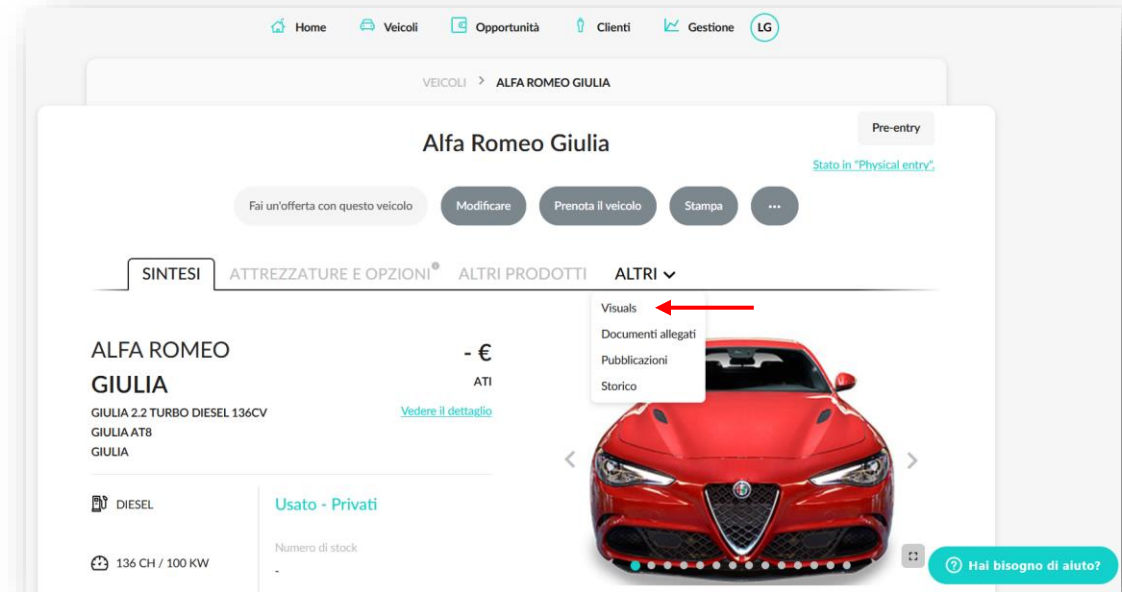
Home Veicoli Opportunità Clienti Gestione LG

VEICOLI > ALFA ROMEO GIULIA

Alfa Romeo Giulia

Pre-entry

Stato in "Physical entry".

Fai un'offerta con questo veicolo Modificare Prenota il veicolo Stampa ...

SINTESI ATTREZZATURE E OPZIONI ALTRI PRODOTTI ALTRI

Visuals
Documenti allegati
Pubblicazioni
Storico

ALFA ROMEO
GIULIA
GIULIA 2.2 TURBO DIESEL 136CV
GIULIA AT8
GIULIA

- €
ATI
Vedere il dettaglio

DIESEL

Usato - Privati

Numero di stock
-

136 CH / 100 KW

Hai bisogno di aiuto?